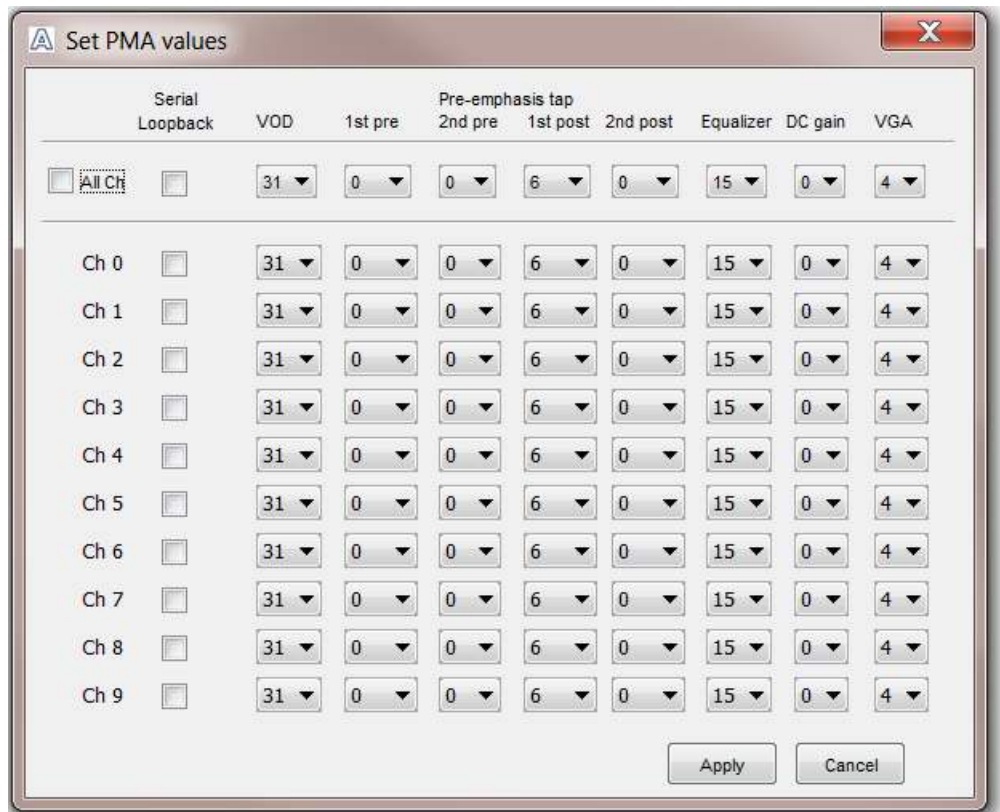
Set PMA values

X

|  | Serial Loopback | VOD | 1st pre | Pre-emphasis tap 2nd pre | 1st post | 2nd post | Equalizer | DC gain | VGA |
|---|---|---|---|---|---|---|---|---|---|
| All Ch |  | 31 | 0 | 0 | 6 | 0 | 15 | 0 | 4 |
| Ch 0 |  | 31 | 0 | 0 | 6 | 0 | 15 | 0 | 4 |
| Ch 1 |  | 31 | 0 | 0 | 6 | 0 | 15 | 0 | 4 |
| Ch 2 |  | 31 | 0 | 0 | 6 | 0 | 15 | 0 | 4 |
| Ch 3 |  | 31 | 0 | 0 | 6 | 0 | 15 | 0 | 4 |
| Ch 4 |  | 31 | 0 | 0 | 6 | 0 | 15 | 0 | 4 |
| Ch 5 |  | 31 | 0 | 0 | 6 | 0 | 15 | 0 | 4 |
| Ch 6 |  | 31 | 0 | 0 | 6 | 0 | 15 | 0 | 4 |
| Ch 7 |  | 31 | 0 | 0 | 6 | 0 | 15 | 0 | 4 |
| Ch 8 |  | 31 | 0 | 0 | 6 | 0 | 15 | 0 | 4 |
| Ch 9 |  | 31 | 0 | 0 | 6 | 0 | 15 | 0 | 4 |

Apply Cancel